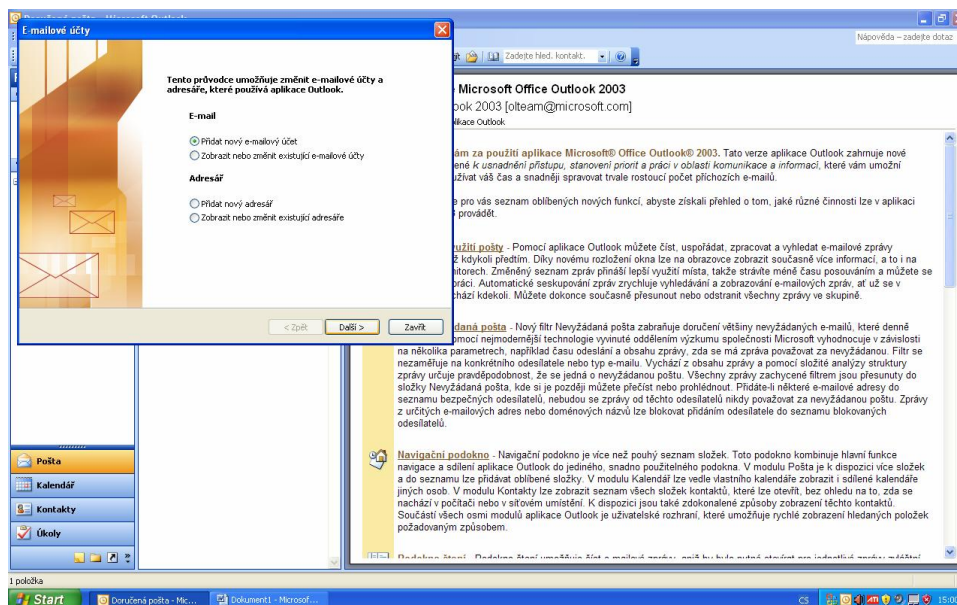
Doručená pošta - Microsoft Outlook

E-mailové účty

Nápověda – zadejte dotaz

Zadejte hled. kontakt.

Microsoft Office Outlook 2003

ook 2003 [olteam@microsoft.com]

likace Outlook

Tento průvodce umožňuje změnit e-mailové účty a adresáře, které používá aplikace Outlook.

E-mail

Přidat nový e-mailový účet

Zobrazit nebo změnit existující e-mailové účty

Adresář

Přidat nový adresář

Zobrazit nebo změnit existující adresáře

< Zpět

Další >

Zavřít

ám za použití aplikace Microsoft® Office Outlook® 2003. Tato verze aplikace Outlook zahrnuje nové ené k usnadnění přístupu, stanovení priorit a práci v oblasti komunikace a informací, které vám umožní užívat váš čas a snadněji spravovat trvale rostoucí počet příchozích e-mailů.

e pro vás seznam oblíbených nových funkcí, abyste získali přehled o tom, jaké různé činnosti lze v aplikaci provádět.

užití pošty - Pomocí aplikace Outlook můžete číst, uspořádat, zpracovat a vyhledat e-mailové zprávy ž kdykoli předtím. Díky novému rozložení okna lze na obrazovce zobrazit současně více informací, a to i na nitorech. Změněný seznam zpráv přináší lepší využití místa, takže strávíte méně času posouváním a můžete se práci. Automatické seskupování zpráv zrychluje vyhledávání a zobrazování e-mailových zpráv, ať už se v chází kdekoli. Můžete dokonce současně přesunout nebo odstranit všechny zprávy ve skupině.

daná pošta - Nový filtr Nevyžádaná pošta zabraňuje doručení většiny nevyžádaných e-mailů, které denně omocí nejmodernější technologie vyvinuté oddělením výzkumu společnosti Microsoft vyhodnocuje v závislosti na několika parametrech, například času odeslání a obsahu zprávy, zda se má zpráva považovat za nevyžádanou. Filtr se nezaměřuje na konkrétního odesílatele nebo typ e-mailu. Vychází z obsahu zprávy a pomocí složité analýzy struktury zprávy určuje pravděpodobnost, že se jedná o nevyžádanou poštu. Všechny zprávy zachycené filtrem jsou přesunuty do složky Nevyžádaná pošta, kde si je později můžete přečíst nebo prohlédnout. Přidáte-li některé e-mailové adresy do seznamu bezpečných odesílatelů, nebudou se zprávy od těchto odesílatelů nikdy považovat za nevyžádanou poštu. Zprávy z určitých e-mailových adres nebo doménových názvů lze blokovat přidáním odesílatele do seznamu blokovaných odesílatelů.

Navigační podokno - Navigační podokno je více než pouhý seznam složek. Toto podokno kombinuje hlavní funkce navigace a sdílení aplikace Outlook do jediného, snadno použitelného podokna. V modulu Pošta je k dispozici více složek a do seznamu lze přidávat oblíbené složky. V modulu Kalendář lze vedle vlastního kalendáře zobrazit i sdílené kalendáře jiných osob. V modulu Kontakty lze zobrazit seznam všech složek kontaktů, které lze otevřít, bez ohledu na to, zda se nachází v počítači nebo v síťovém umístění. K dispozici jsou také zdokonalené způsoby zobrazení těchto kontaktů. Součástí všech osmi modulů aplikace Outlook je uživatelské rozhraní, které umožňuje rychlé zobrazení hledaných položek požadovaným způsobem.

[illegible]

Pošta

Kalendář

Kontakty

Úkoly

1 položka

Start

Doručená pošta - Mic...

Dokument1 - Microsof...

CS

15:0